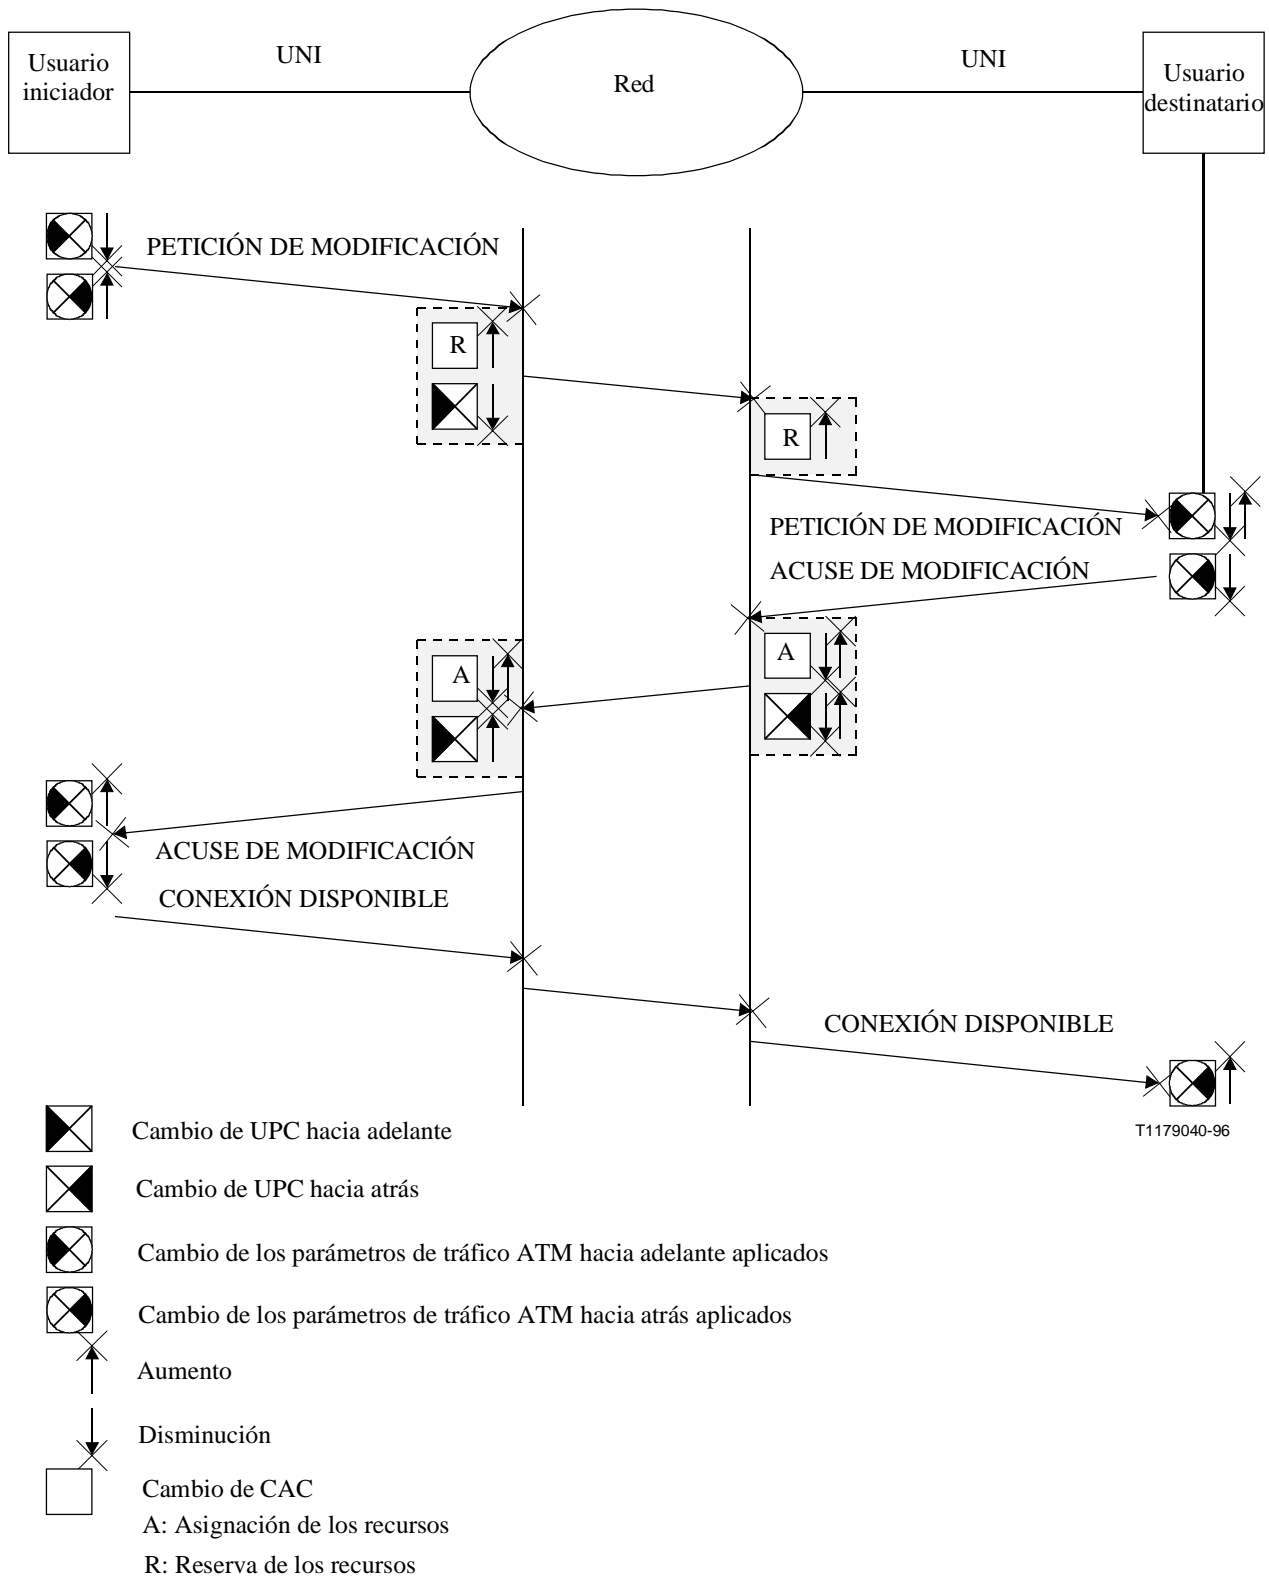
Usuario iniciador

UNI

Red

UNI

Usuario destinatario

PETICIÓN DE MODIFICACIÓN

R

R

PETICIÓN DE MODIFICACIÓN

ACUSE DE MODIFICACIÓN

A

A

ACUSE DE MODIFICACIÓN

CONEXIÓN DISPONIBLE

CONEXIÓN DISPONIBLE

T1179040-96

Cambio de UPC hacia adelante

Cambio de UPC hacia atrás

Cambio de los parámetros de tráfico ATM hacia adelante aplicados

Cambio de los parámetros de tráfico ATM hacia atrás aplicados

Aumento

Disminución

Cambio de CAC

A: Asignación de los recursos

R: Reserva de los recursos